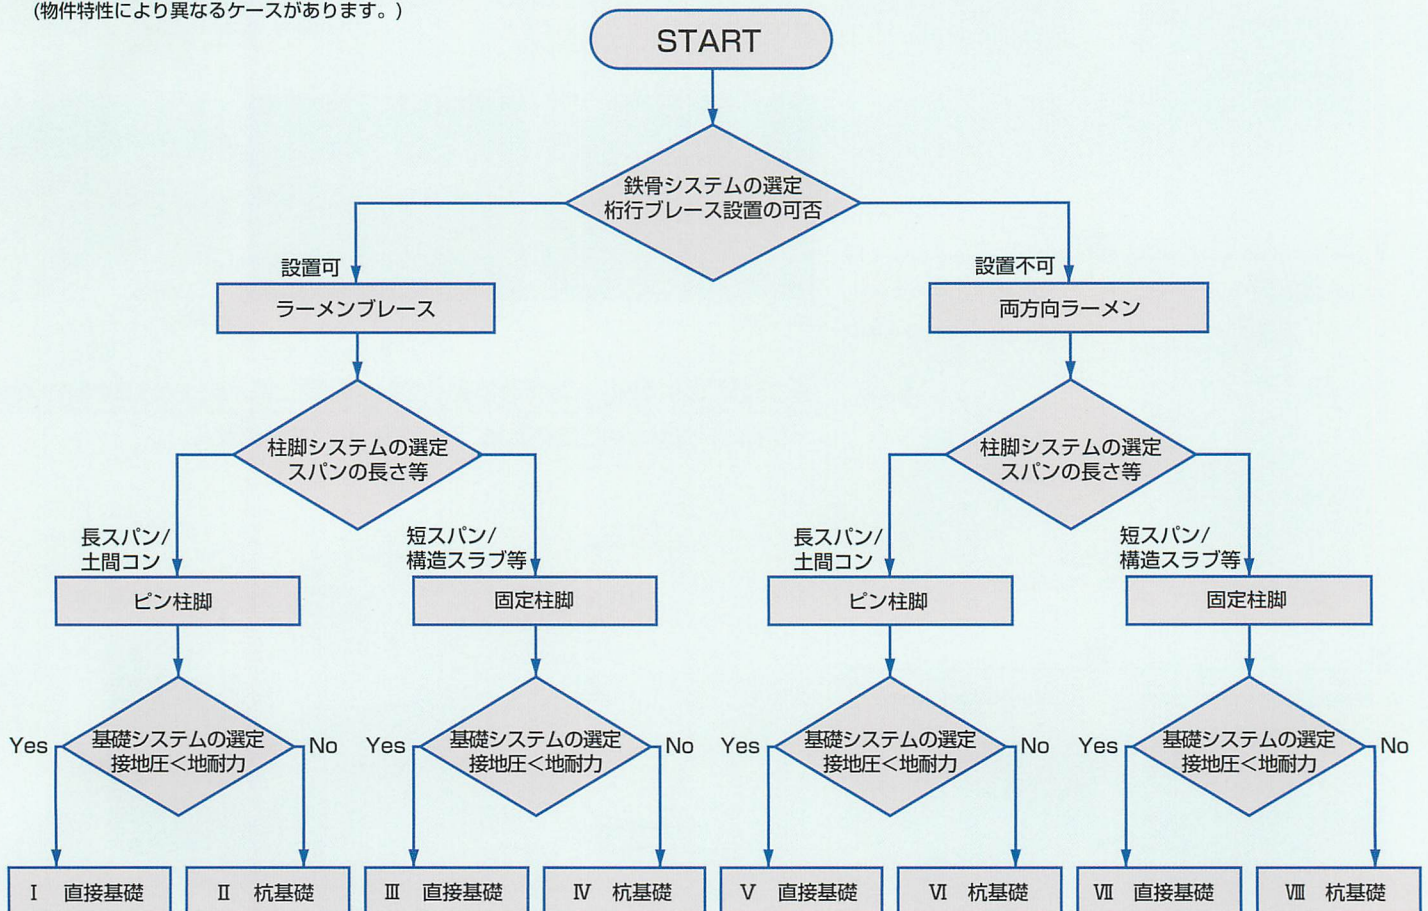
(物件特性により異なるケースがあります。)

START

鉄骨システムの選定
桁行ブレース設置の可否

設置可

ラーメンブレース

設置不可

両方向ラーメン

柱脚システムの選定
スパンの長さ等

長スパン/
土間コン

ピン柱脚

短スパン/
構造スラブ等

固定柱脚

柱脚システムの選定
スパンの長さ等

長スパン/
土間コン

ピン柱脚

短スパン/
構造スラブ等

固定柱脚

Yes 基礎システムの選定 接地圧<地耐力 No

I 直接基礎

II 杭基礎

Yes 基礎システムの選定 接地圧<地耐力 No

III 直接基礎

IV 杭基礎

Yes 基礎システムの選定 接地圧<地耐力 No

V 直接基礎

VI 杭基礎

Yes 基礎システムの選定 接地圧<地耐力 No

VII 直接基礎

VIII 杭基礎